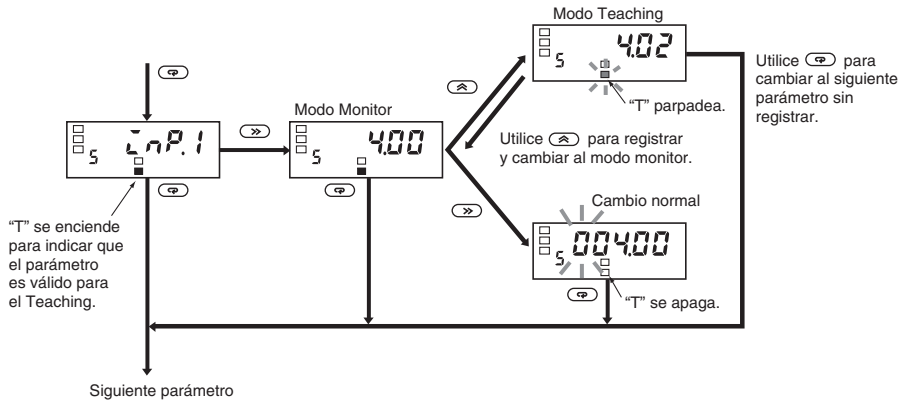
Modo Teaching

4.02

Utilice para cambiar al siguiente parámetro sin registrar.

inP.1

Modo Monitor

4.00

"T" parpadea.

Utilice para registrar y cambiar al modo monitor.

Cambio normal

004.00

"T" se enciende para indicar que el parámetro es válido para el Teaching.

"T" se apaga.

Siguiente parámetro